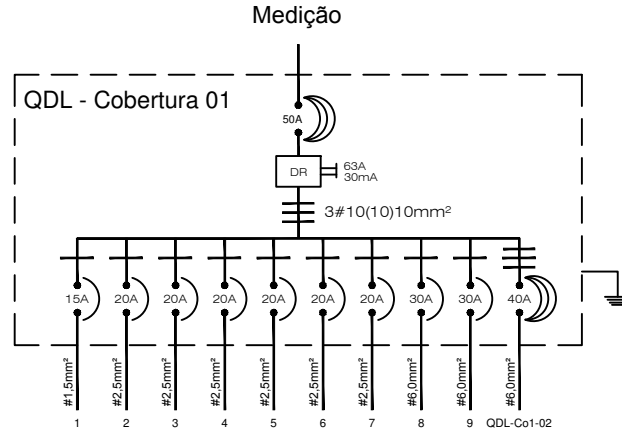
Medição

QDL - Cobertura 01

50A

DR

63A
30mA

3#10(10)10mm²

15A
20A
20A
20A
20A
20A
20A
30A
30A
40A

#1,5mm²
#2,5mm²
#2,5mm²
#2,5mm²
#2,5mm²
#2,5mm²
#2,5mm²
#6,0mm²
#6,0mm²
#6,0mm²

1
2
3
4
5
6
7
8
9
QDL-Co1-02